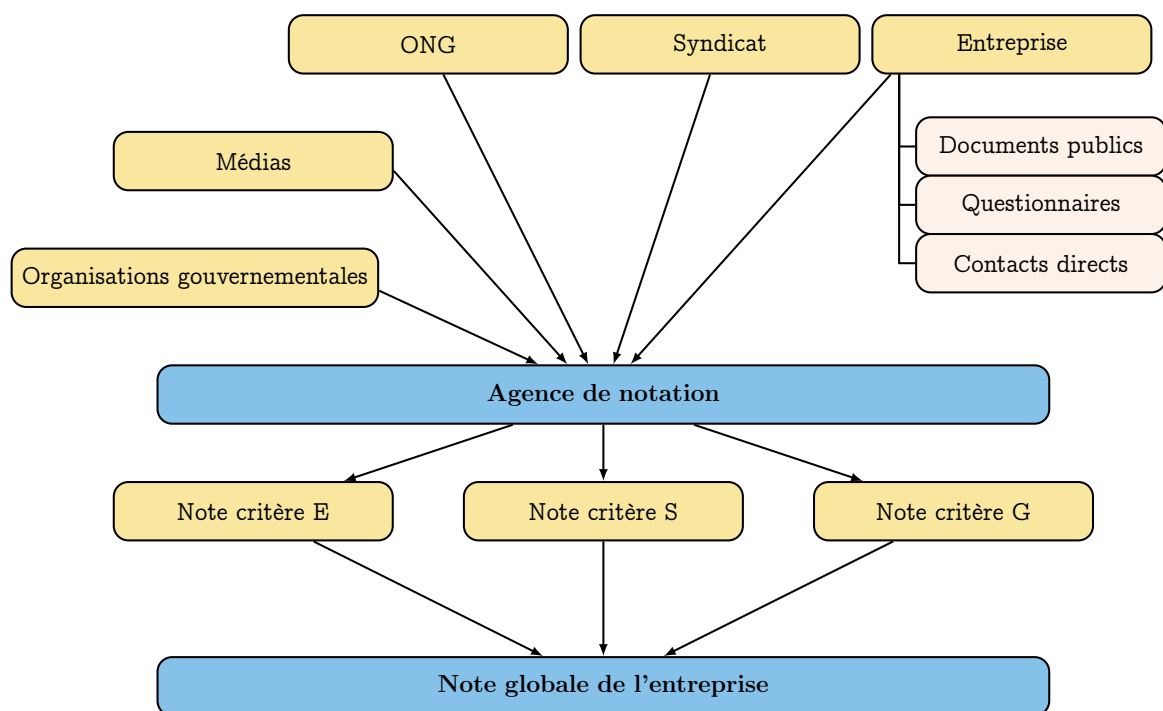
ONG

Syndicat

Entreprise

Documents publics

Questionnaires

Contacts directs

Médias

Organisations gouvernementales

Agence de notation

Note critère E

Note critère S

Note critère G

Note globale de l'entreprise